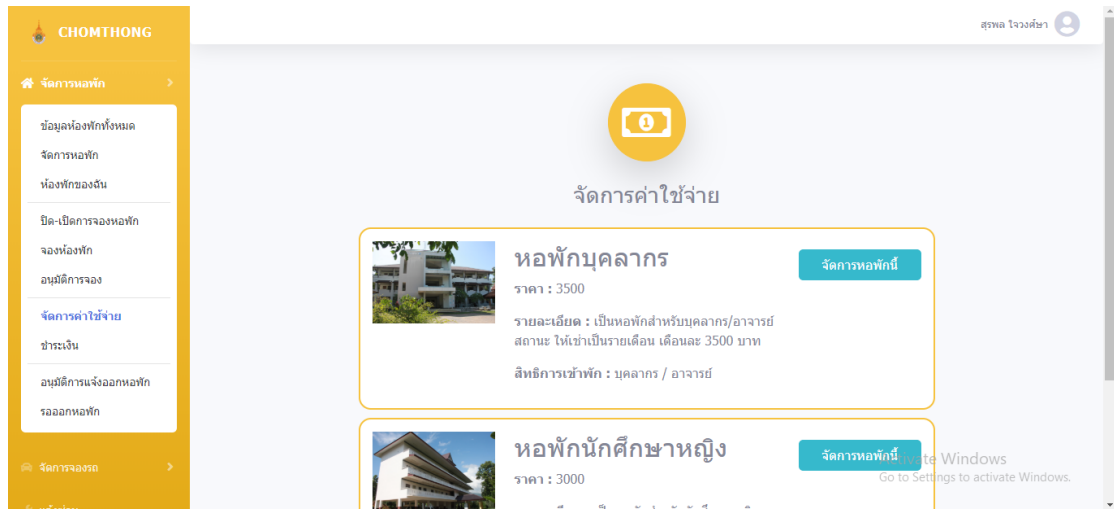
CHOMTHONG

จัดการหอพัก

ข้อมูลห้องพักทั้งหมด
จัดการหอพัก
ห้องพักของฉัน

ปิด-เปิดการจองหอพัก
จองห้องพัก
อนุมัติการจอง

จัดการค่าใช้จ่าย
ชำระเงิน

อนุมัติการแจ้งออกหอพัก
รอออกหอพัก

จัดการจองรถ

สุรพล ใจวงศ์ษา

จัดการค่าใช้จ่าย

หอพักบุคลากร
ราคา : 3500
รายละเอียด : เป็นหอพักสำหรับบุคลากร/อาจารย์ สถานะ ให้เช่าเป็นรายเดือน เดือนละ 3500 บาท
สิทธิการเข้าพัก : บุคลากร / อาจารย์
จัดการหอพักนี้

หอพักนักศึกษาหญิง
ราคา : 3000
จัดการหอพักนี้

Activate Windows
Go to Settings to activate Windows.